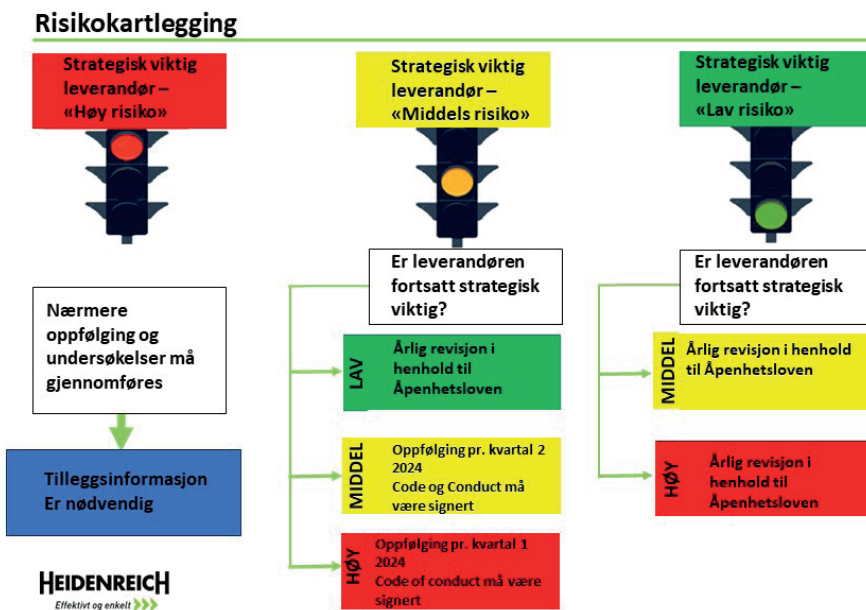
Risikokartlegging

Strategisk viktig leverandør – «Høy risiko»

Nærmere oppfølging og undersøkelser må gjennomføres

Tilleggsinformasjon Er nødvendig

Strategisk viktig leverandør – «Middels risiko»

Er leverandøren fortsatt strategisk viktig?

LAV

Årlig revisjon i henhold til Åpenhetsloven

MIDDEL

Oppfølging pr. kvartal 2 2024
Code og Conduct må være signert

HØY

Oppfølging pr. kvartal 1 2024
Code of conduct må være signert

Strategisk viktig leverandør – «Lav risiko»

Er leverandøren fortsatt strategisk viktig?

MIDDEL

Årlig revisjon i henhold til Åpenhetsloven

HØY

Årlig revisjon i henhold til Åpenhetsloven

HEIDENREICH
Effektivt og enkelt